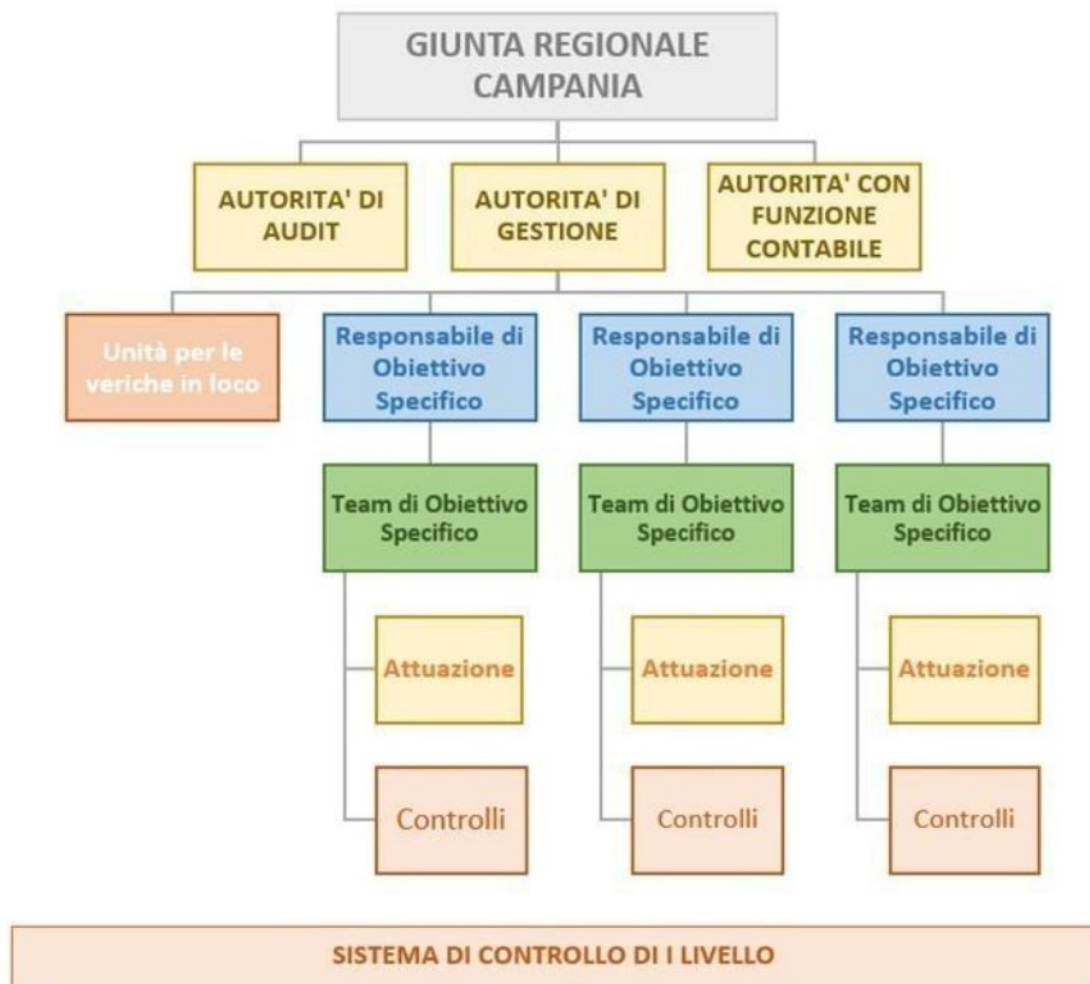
GIUNTA REGIONALE CAMPANIA

AUTORITA' DI AUDIT

AUTORITA' DI GESTIONE

AUTORITA' CON FUNZIONE CONTABILE

Unità per le veriche in loco

Responsabile di Obiettivo Specifico

Responsabile di Obiettivo Specifico

Responsabile di Obiettivo Specifico

Team di Obiettivo Specifico

Team di Obiettivo Specifico

Team di Obiettivo Specifico

Attuazione

Attuazione

Attuazione

Controlli

Controlli

Controlli

SISTEMA DI CONTROLLO DI I LIVELLO